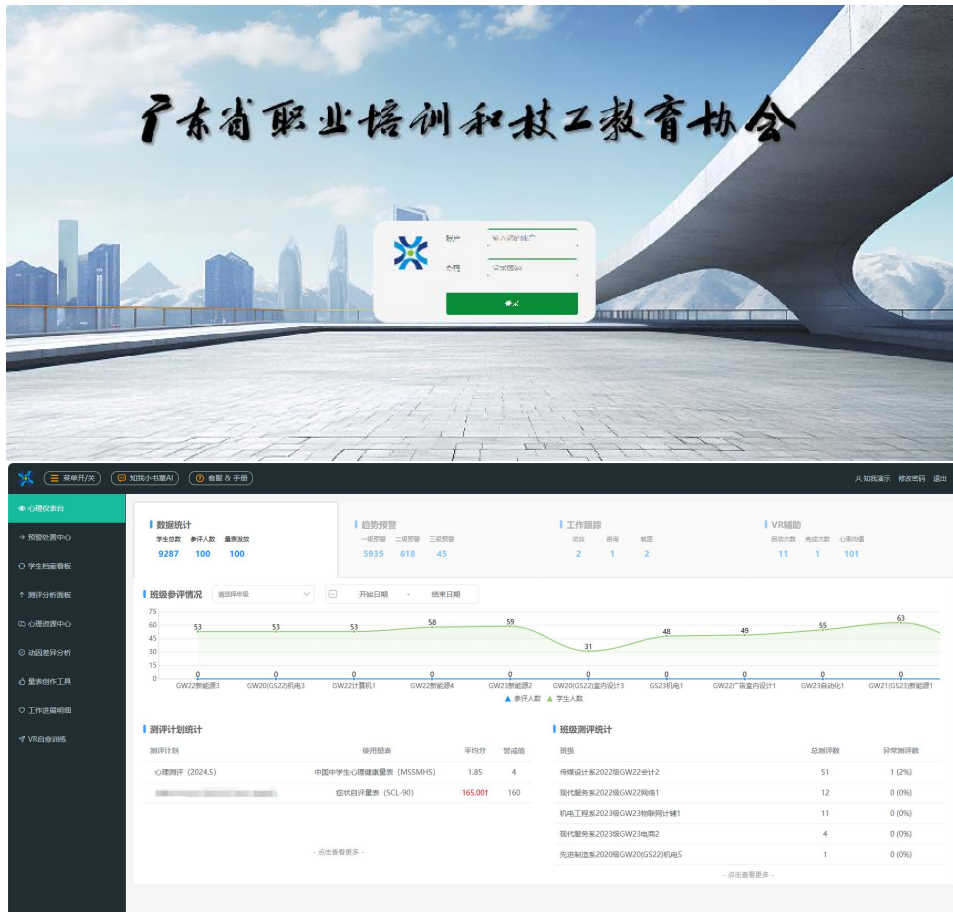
广东省职业培训和技工教育协会

账户 输入您的账户
密码 请输入密码
登录

菜单开/关 知我小书童AI 客服 & 手册
知我演示 修改密码 退出

心理仪表台
预警处置中心
学生档案看板
测评分析面板
心理资源中心
动因差异分析
量表创作工具
工作进展明细
VR自愈训练

数据统计
学生总数 参评人数 量表发放
9287 100 100

趋势预警
一级预警 二级预警 三级预警
5935 618 45

工作跟踪
访谈 咨询 截图
2 1 2

VR辅助
启动次数 完成次数 心率均值
11 1 101

班级参评情况 请选择年级 开始日期 - 结束日期

75 60 45 30 15 0
53 53 53 58 59 31 48 49 55 63
0 0 0 0 0 0 0 0 0 0
GW22新能源3 GW20(GS22)机电3 GW22计算机1 GW22新能源4 GW23新能源2 GW20(GS22)室内设计3 GS23机电1 GW22广告室内设计1 GW23自动化1 GW21(GS23)新能源1
参评人数 学生人数

测评计划统计
| 测评计划 | 使用量表 | 平均分 | 警戒值 |
|---|---|---|---|
| 心理测评（2024.5） | 中国中学生心理健康量表（MSSMHS） | 1.85 | 4 |
| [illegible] | 症状自评量表（SCL-90） | 165.00↑ | 160 |

- 点击查看更多 -

班级测评统计
| 班级 | 总测评数 | 异常测评数 |
|---|---|---|
| 传媒设计系2022级GW22会计2 | 51 | 1 (2%) |
| 现代服务系2022级GW22网络1 | 12 | 0 (0%) |
| 机电工程系2023级GW23物联网计辅1 | 11 | 0 (0%) |
| 现代服务系2023级GW23电商2 | 4 | 0 (0%) |
| 先进制造系2020级GW20(GS22)机电5 | 1 | 0 (0%) |

- 点击查看更多 -